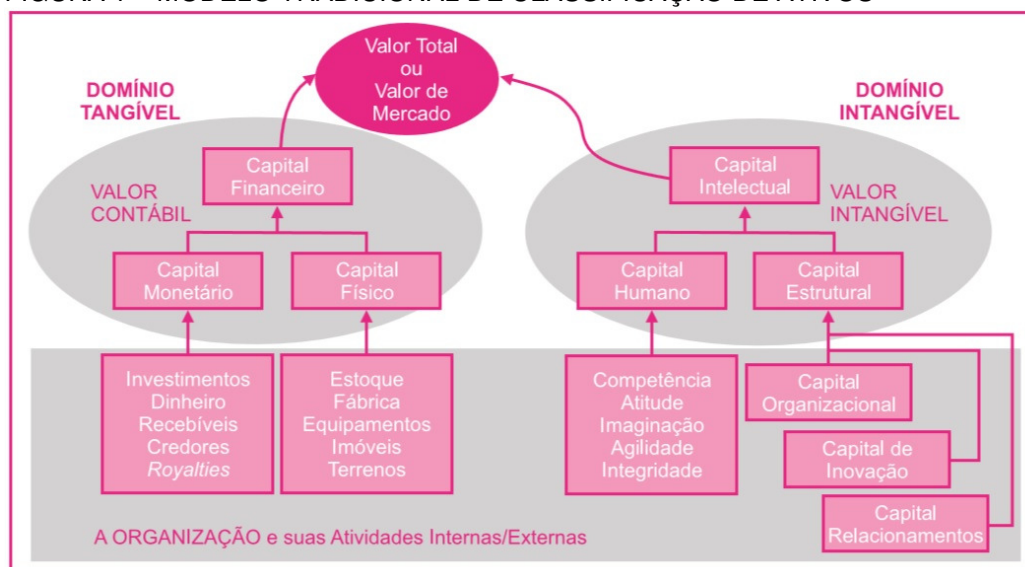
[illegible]

Valor Total ou Valor de Mercado

DOMÍNIO TANGÍVEL

DOMÍNIO INTANGÍVEL

VALOR CONTÁBIL

Capital Financeiro

Capital Monetário

Capital Físico

Capital Intelectual

VALOR INTANGÍVEL

Capital Humano

Capital Estrutural

Investimentos
Dinheiro
Recebíveis
Credores
*Royalties*

Estoque
Fábrica
Equipamentos
Imóveis
Terrenos

Competência
Atitude
Imaginação
Agilidade
Integridade

Capital Organizacional

Capital de Inovação

Capital Relacionamentos

A ORGANIZAÇÃO e suas Atividades Internas/Externas